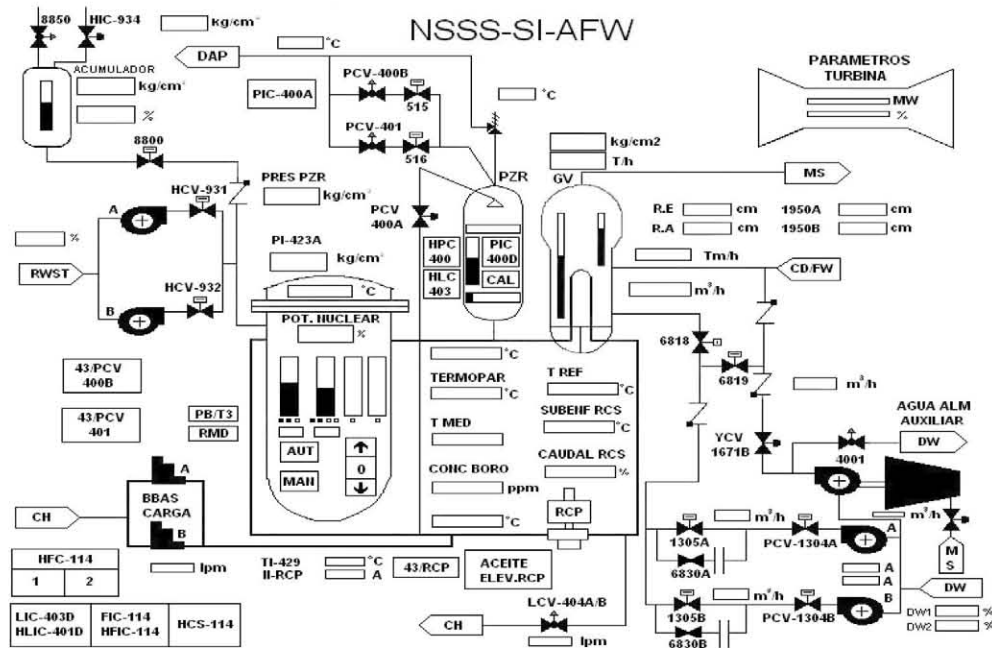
8850 HIC-934 kg/cm²

NSSS-SI-AFW

°C

DAP

ACUMULADOR

kg/cm²

%

PIC-400A

PCV-400B

515

°C

PARAMETROS TURBINA

MW

%

PCV-401

516

kg/cm2

T/h

8800

PRES PZR

kg/cm²

PZR

GV

MS

HCV-931

A

PCV 400A

R.E cm 1950A cm

R.A cm 1950B cm

%

HPC 400

PIC 400D

RWST

PI-423A

kg/cm²

HLC 403

CAL

Tm/h

CD/FW

HCV-932

°C

m³/h

B

POT. NUCLEAR

%

6818

°C

6819

43/PCV 400B

TERMOPAR

°C

T REF

°C

m³/h

43/PCV 401

PB/T3

RMD

T MED

SUBENF RCS

°C

AGUA ALM AUXILIAR

YCV 1671B

DW

AUT

0

CAUDAL RCS

%

4001

CONC BORO

ppm

MAN

A

BBAS CARGA

CH

B

°C

RCP

m³/h

m³/h

1305A

PCV-1304A

A

6830A

M S

HFC-114

1 2

lpm

TI-429 °C

II-RCP A

43/RCP

ACEITE ELEV.RCP

A

A

DW

m³/h

B

LIC-403D HLIC-401D

FIC-114 HFIC-114

HCS-114

CH

LCV-404A/B

lpm

1305B

PCV-1304B

DW1 %

DW2 %

6830B